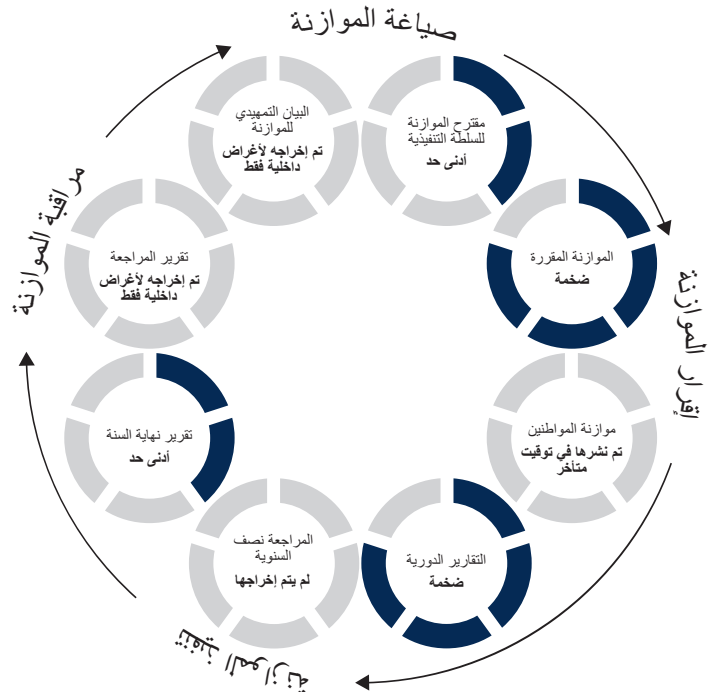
صياغة الموازنة

مقترح الموازنة للسلطة التنفيذية
أدنى حد

الموازنة المقررة
ضخمة

إقرار الموازنة

موازنة المواطنين
تم نشرها في توقيت متأخر

التقارير الدورية
ضخمة

تنفيذ الموازنة

المراجعة نصف السنوية
لم يتم إخراجها

تقرير نهاية السنة
أدنى حد

مراقبة الموازنة

تقرير المراجعة
تم إخراجه لأغراض داخلية فقط

البيان التمهيدي للموازنة
تم إخراجه لأغراض داخلية فقط